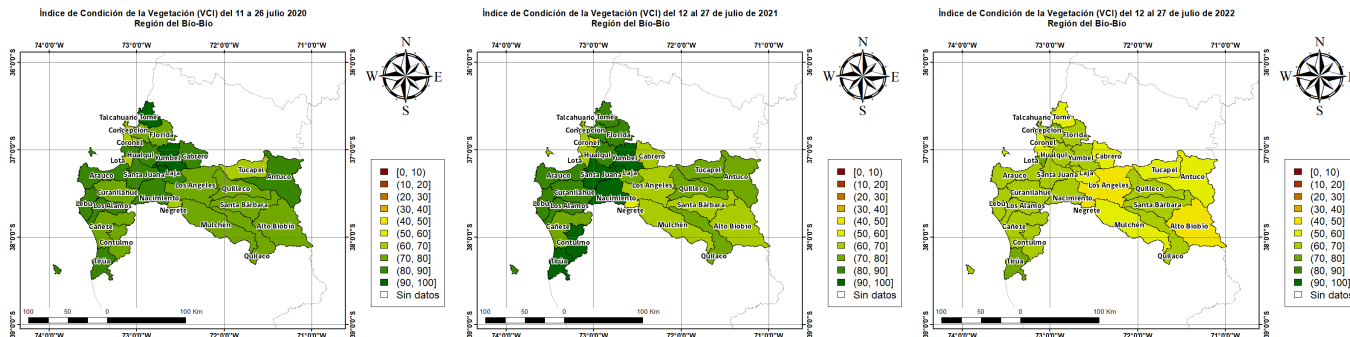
Índice de Condición de la Vegetación (VCI) del 11 a 26 julio 2020
Región del Bío-Bío

74°0'0"W 73°0'0"W 72°0'0"W 71°0'0"W
36°0'0"S 37°0'0"S 38°0'0"S 39°0'0"S

N
W E
S

Talcahuano Tomé
Concepción Florida
Coronel
Hualqui
Lota Yumbel Cabrero
Tucapel
Arauco Santa Juana Laja Antuco
Los Angeles Quilleco
Curanilahue
Lebu Los Alamos Nacimiento
Santa Bárbara
Negrete
Cañete Mulchén Alto Biobío
Contulmo
Quilaco
Tirúa

[0, 10)
(10, 20]
(20, 30]
(30, 40]
(40, 50]
(50, 60]
(60, 70]
(70, 80]
(80, 90]
(90, 100]
Sin datos

100 50 0 100 Km

Índice de Condición de la Vegetación (VCI) del 12 al 27 de julio de 2021
Región del Bío-Bío

74°0'0"W 73°0'0"W 72°0'0"W 71°0'0"W
36°0'0"S 37°0'0"S 38°0'0"S 39°0'0"S

N
W E
S

Talcahuano Tomé
Concepción Florida
Coronel
Hualqui
Lota Yumbel Cabrero
Tucapel
Arauco Santa Juana Laja Antuco
Los Angeles Quilleco
Curanilahue
Lebu Los Alamos Nacimiento
Santa Bárbara
Negrete
Cañete Mulchén Alto Biobío
Contulmo
Quilaco
Tirúa

[0, 10)
(10, 20]
(20, 30]
(30, 40]
(40, 50]
(50, 60]
(60, 70]
(70, 80]
(80, 90]
(90, 100]
Sin datos

100 50 0 100 Km

Índice de Condición de la Vegetación (VCI) del 12 al 27 de julio de 2022
Región del Bío-Bío

74°0'0"W 73°0'0"W 72°0'0"W 71°0'0"W
36°0'0"S 37°0'0"S 38°0'0"S 39°0'0"S

N
W E
S

Talcahuano Tomé
Concepción Florida
Coronel
Hualqui
Lota Yumbel Cabrero
Tucapel
Arauco Santa Juana Laja Antuco
Los Angeles Quilleco
Curanilahue
Lebu Los Alamos Nacimiento
Santa Bárbara
Negrete
Cañete Mulchén Alto Biobío
Contulmo
Quilaco
Tirúa

[0, 10)
(10, 20]
(20, 30]
(30, 40]
(40, 50]
(50, 60]
(60, 70]
(70, 80]
(80, 90]
(90, 100]
Sin datos

100 50 0 100 Km